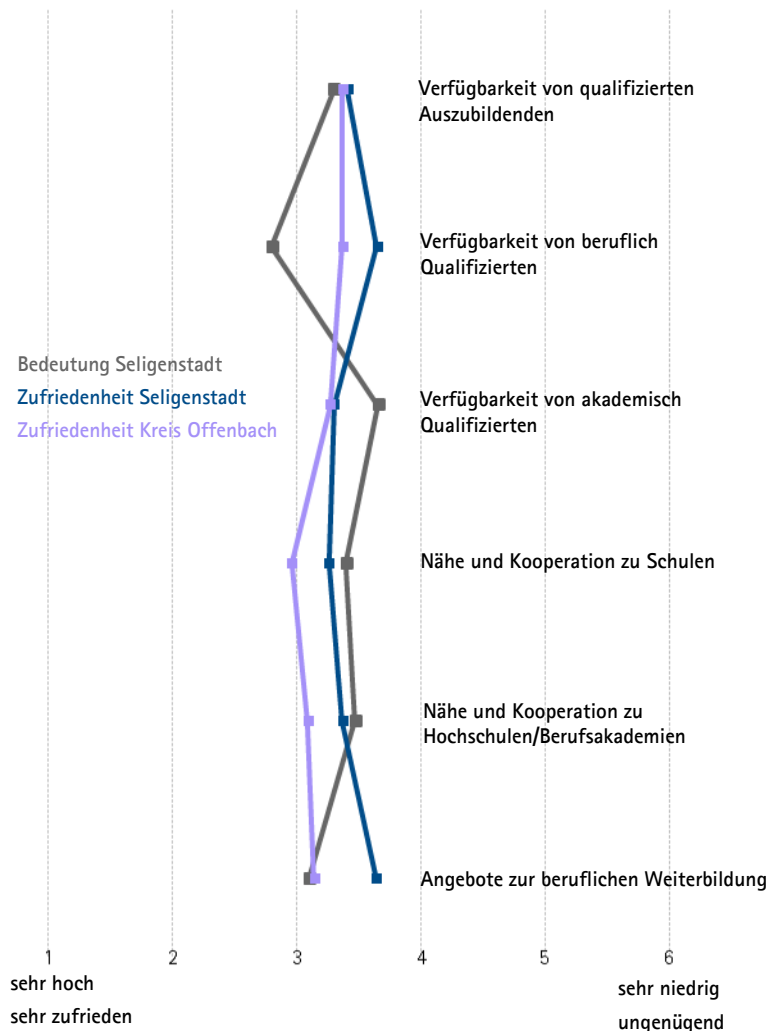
Verfügbarkeit von qualifizierten Auszubildenden

Verfügbarkeit von beruflich Qualifizierten

Bedeutung Seligenstadt
Zufriedenheit Seligenstadt
Zufriedenheit Kreis Offenbach

Verfügbarkeit von akademisch Qualifizierten

Nähe und Kooperation zu Schulen

Nähe und Kooperation zu Hochschulen/Berufsakademien

Angebote zur beruflichen Weiterbildung

1
2
3
4
5
6

sehr hoch
sehr zufrieden

sehr niedrig
ungenügend